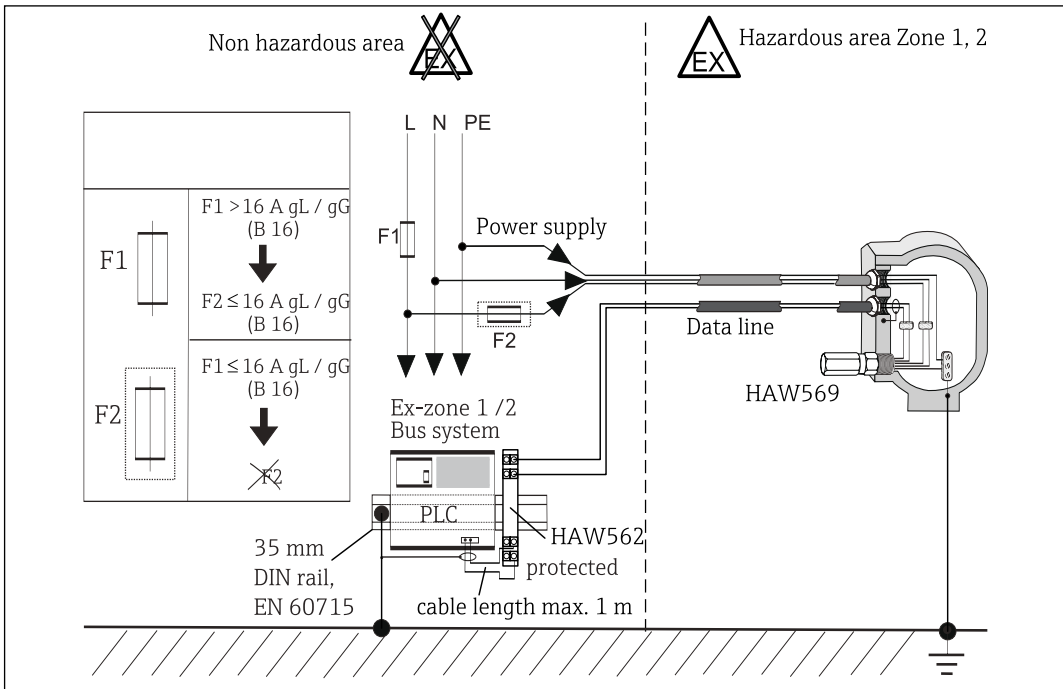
Non hazardous area EX

EX Hazardous area Zone 1, 2

L N PE

F1

Power supply

F2

Data line

HAW569

F1 | F1 >16 A gL / gG (B 16)

F2 ≤ 16 A gL / gG (B 16)

F2 | F1 ≤ 16 A gL / gG (B 16)

F2

Ex-zone 1 /2
Bus system

PLC

HAW562

protected

35 mm
DIN rail,
EN 60715

cable length max. 1 m